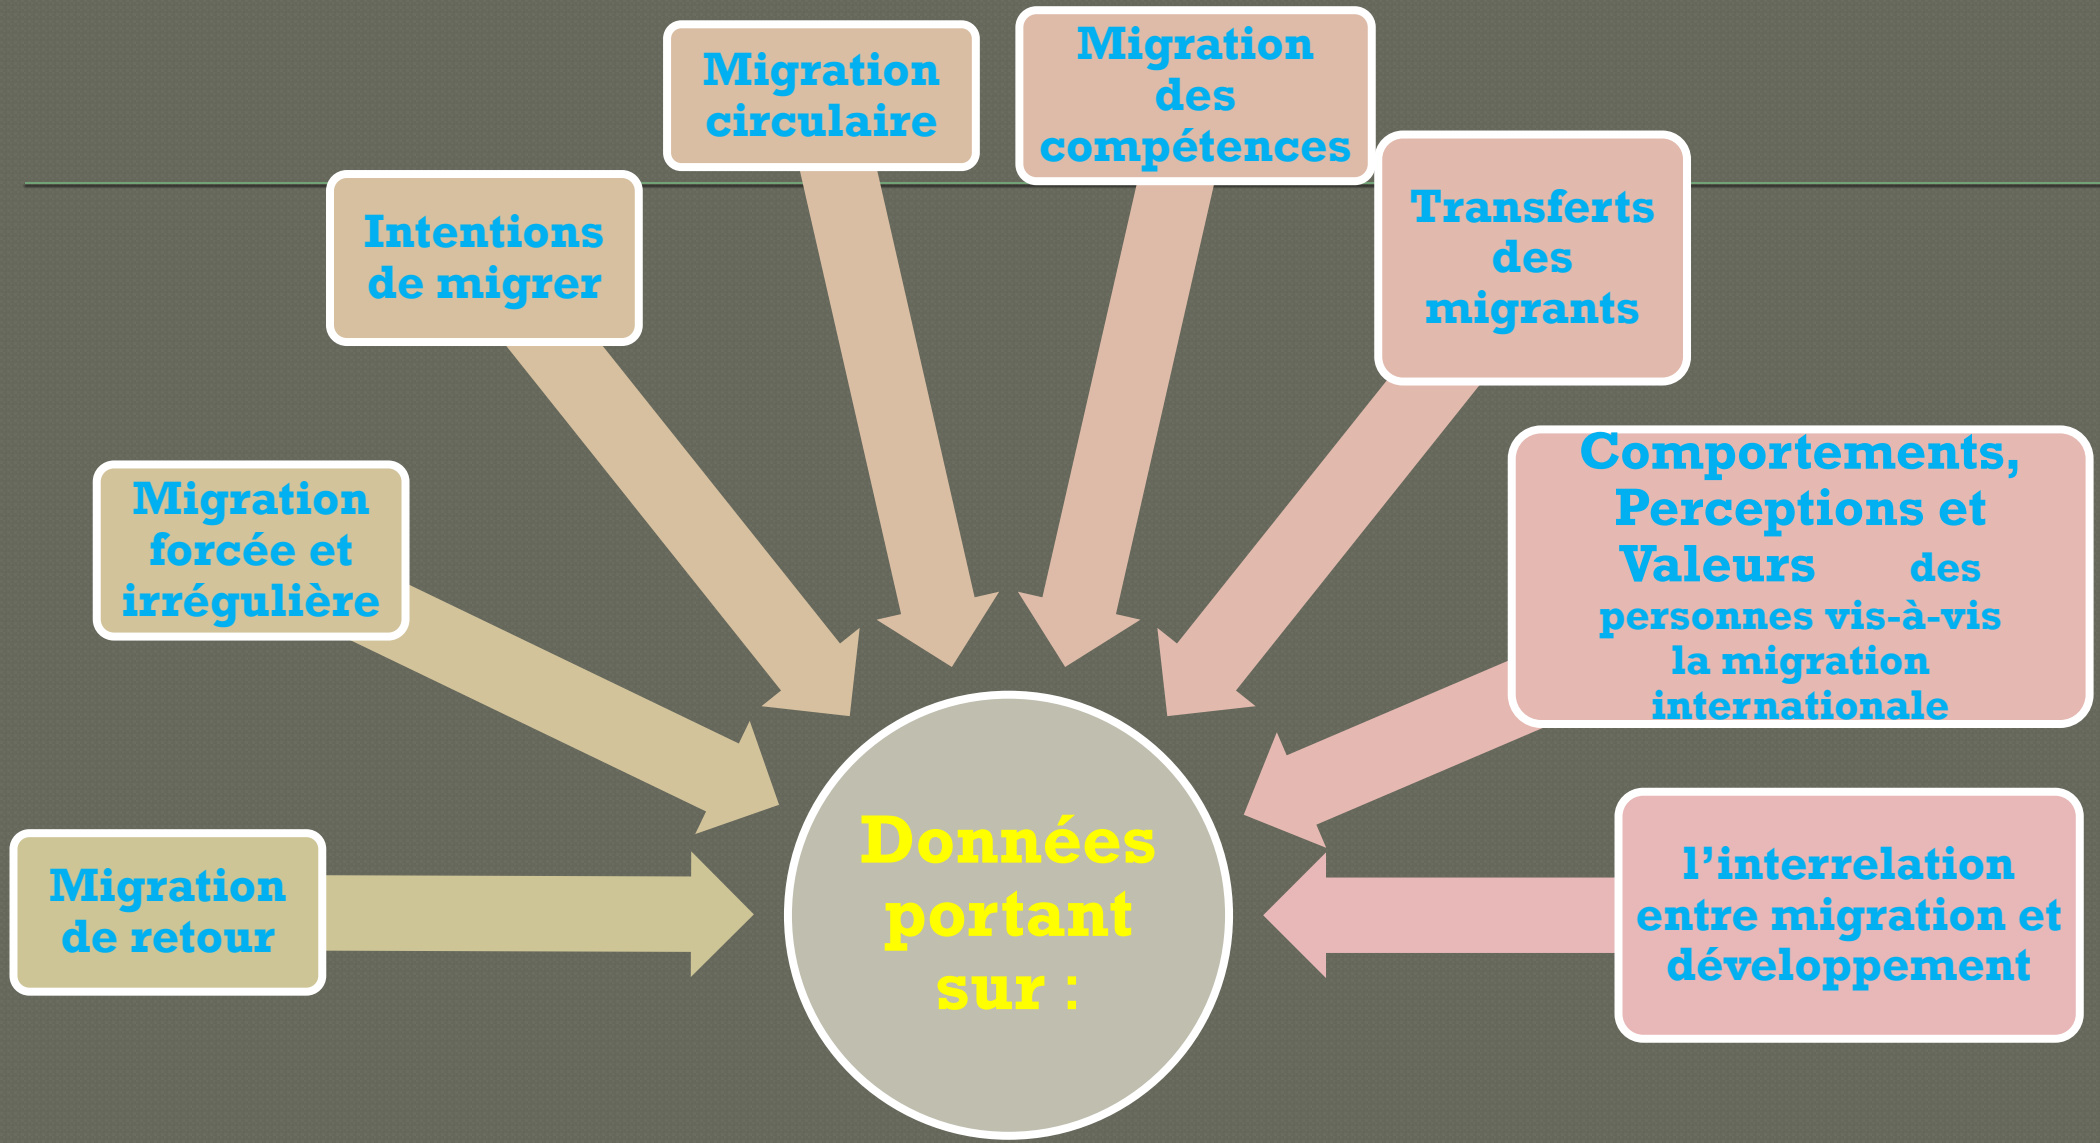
Données portant sur :

Migration de retour

Migration forcée et irrégulière

Intentions de migrer

Migration circulaire

Migration des compétences

Transferts des migrants

Comportements, Perceptions et Valeurs des personnes vis-à-vis la migration internationale

l'interrelation entre migration et développement